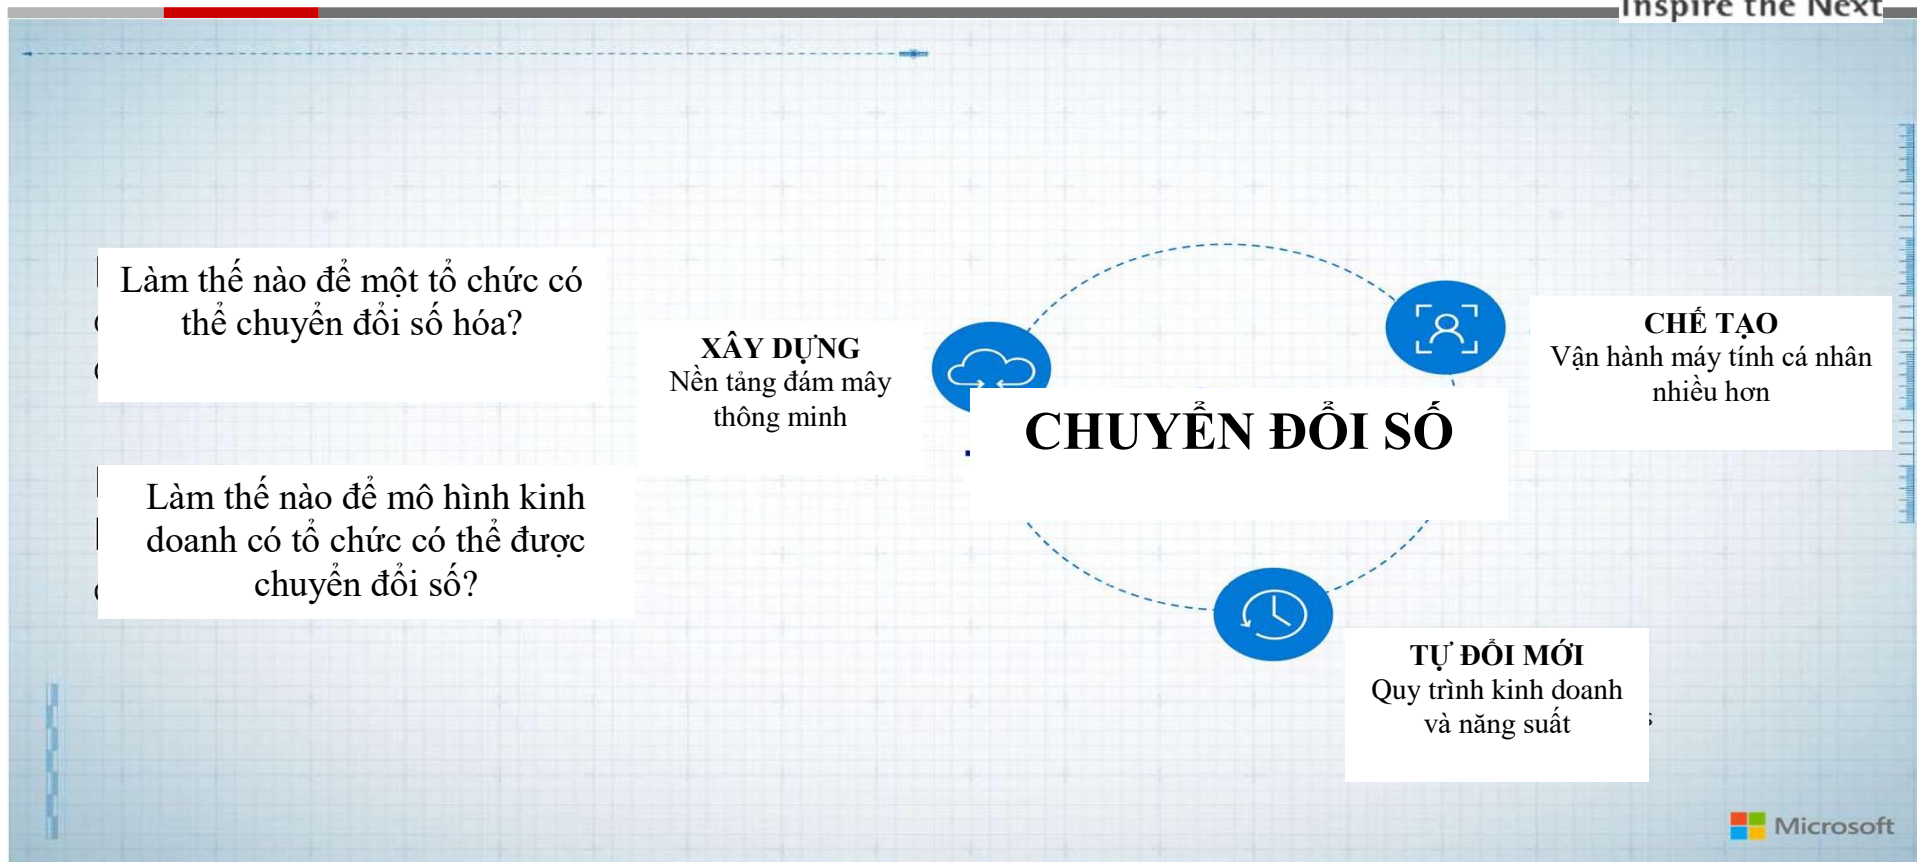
Inspire the Next

Làm thế nào để một tổ chức có thể chuyển đổi số hóa?

Làm thế nào để mô hình kinh doanh có tổ chức có thể được chuyển đổi số?

XÂY DỰNG
Nền tảng đám mây thông minh

CHUYỂN ĐỔI SỐ

CHẾ TẠO
Vận hành máy tính cá nhân nhiều hơn

TỰ ĐỔI MỚI
Quy trình kinh doanh và năng suất

Microsoft